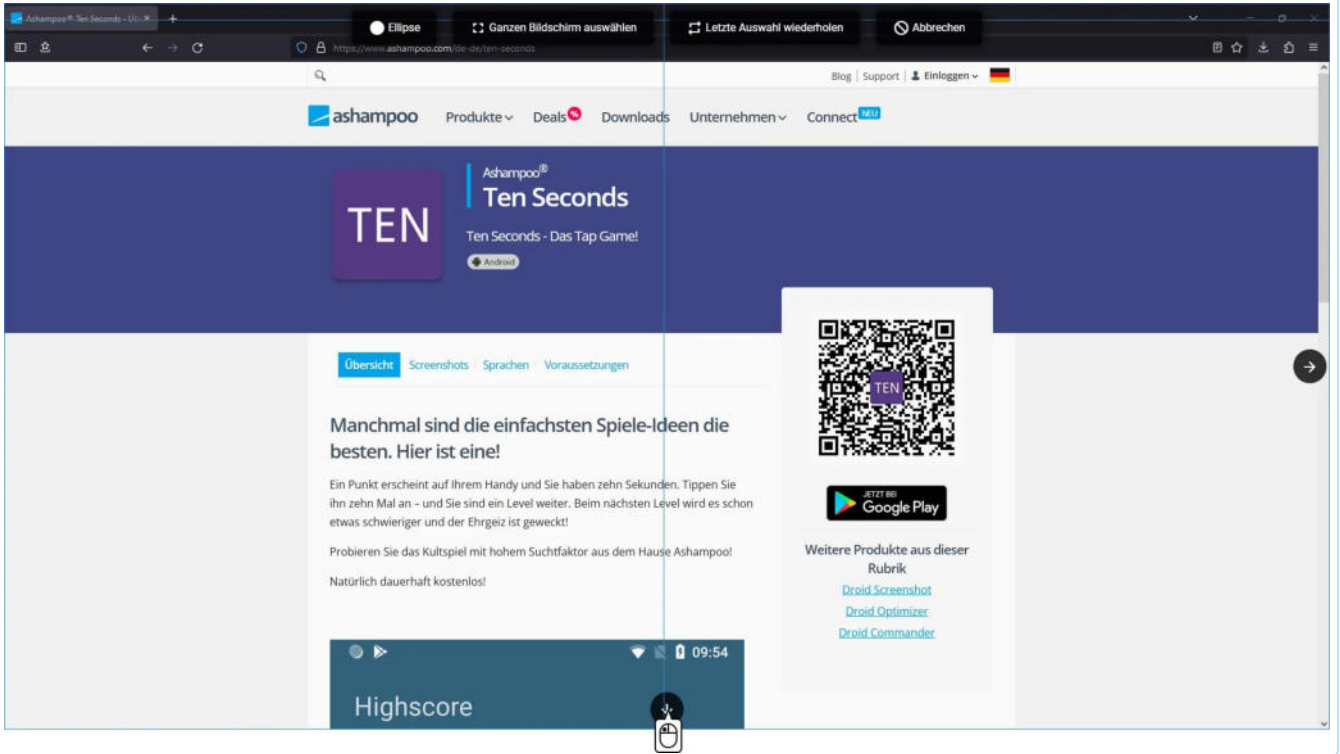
Ashampoo® Ten Seconds - U...

Ellipse
Ganzen Bildschirm auswählen
Letzte Auswahl wiederholen
Abbrechen

https://www.ashampoo.com/de-de/ten-seconds

Blog | Support | Einloggen

ashampoo
Produkte
Deals
Downloads
Unternehmen
Connect NEU

TEN

Ashampoo®
Ten Seconds
Ten Seconds - Das Tap Game!
Android

Übersicht
Screenshots
Sprachen
Voraussetzungen

Manchmal sind die einfachsten Spiele-Ideen die besten. Hier ist eine!

Ein Punkt erscheint auf Ihrem Handy und Sie haben zehn Sekunden. Tippen Sie ihn zehn Mal an – und Sie sind ein Level weiter. Beim nächsten Level wird es schon etwas schwieriger und der Ehrgeiz ist geweckt!

Probieren Sie das Kultspiel mit hohem Suchtfaktor aus dem Hause Ashampoo!

Natürlich dauerhaft kostenlos!

09:54

Highscore

TEN

JETZT BEI
Google Play

Weitere Produkte aus dieser Rubrik
Droid Screenshot
Droid Optimizer
Droid Commander